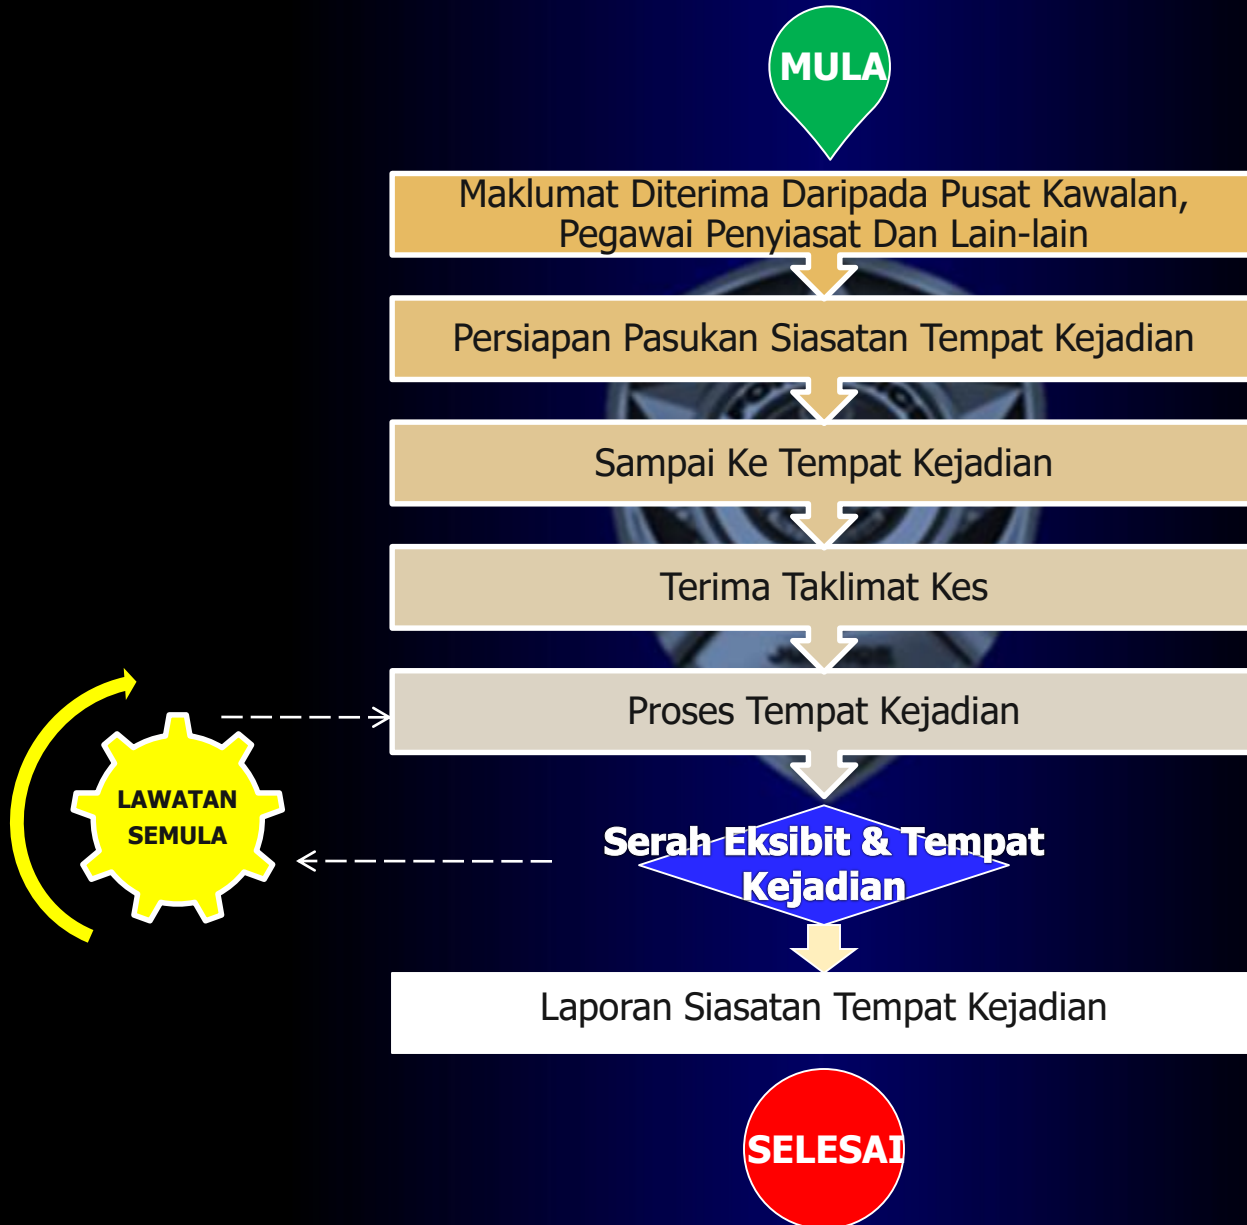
MULA

Maklumat Diterima Daripada Pusat Kawalan, Pegawai Penyiasat Dan Lain-lain

Persiapan Pasukan Siasatan Tempat Kejadian

Sampai Ke Tempat Kejadian

Terima Taklimat Kes

Proses Tempat Kejadian

LAWATAN SEMULA

Serah Eksibit & Tempat Kejadian

Laporan Siasatan Tempat Kejadian

SELESAI